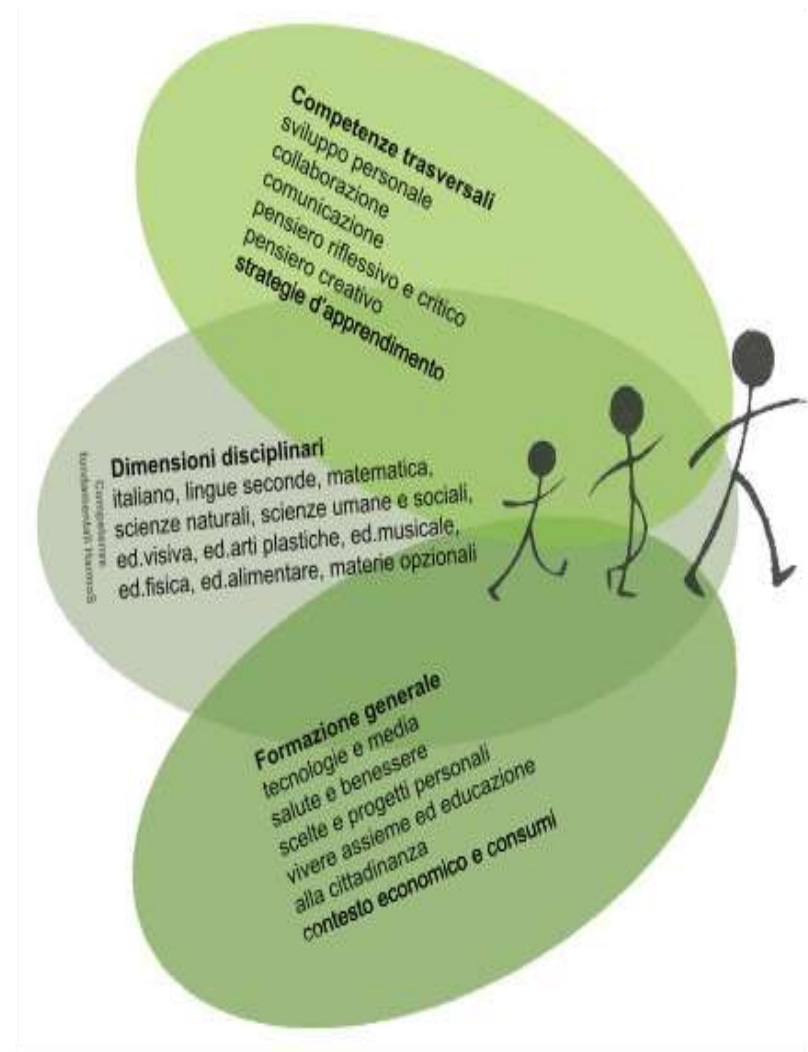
Competenze trasversali
sviluppo personale
collaborazione
comunicazione
pensiero riflessivo e critico
pensiero creativo
strategie d'apprendimento

Dimensioni disciplinari
italiano, lingue seconde, matematica, scienze naturali, scienze umane e sociali, ed.visiva, ed.arti plastiche, ed.musicale, ed.fisica, ed.alimentare, materie opzionali

Competenze fondamentali HarmoS

Formazione generale
tecnologie e media
salute e benessere
scelte e progetti personali
vivere assieme ed educazione alla cittadinanza
contesto economico e consumi